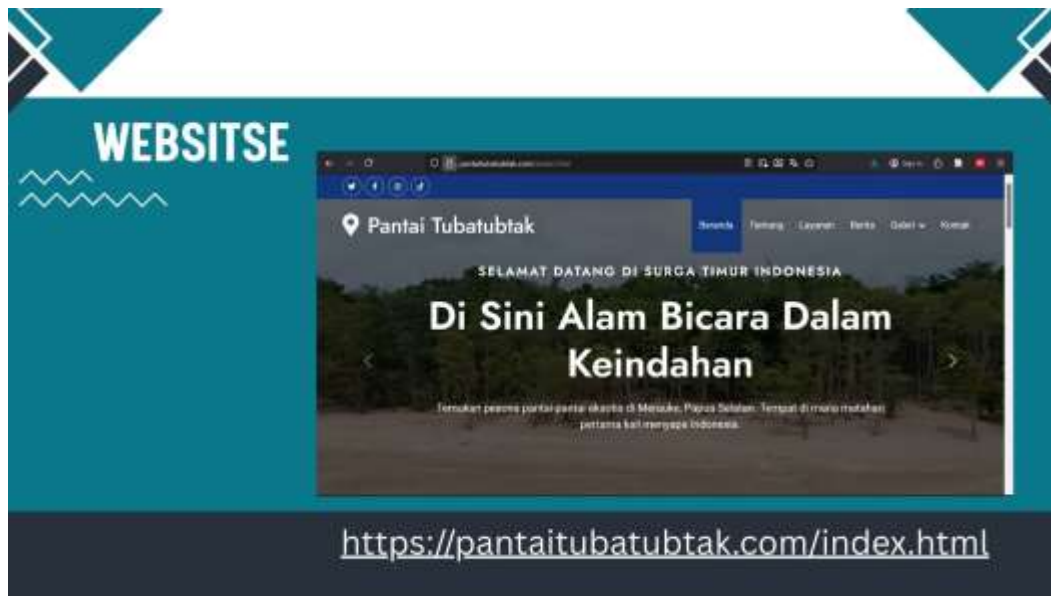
WEBSITSE

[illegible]

Pantai Tubatubtak

Beranda Tentang Layanan Berita Galeri Kontak

SELAMAT DATANG DI SURGA TIMUR INDONESIA

Di Sini Alam Bicara Dalam Keindahan

Temukan pesona pantai-pantai eksotis di Merauke, Papua Selatan. Tempat di mana matahari pertama kali menyapa Indonesia.

https://pantaitubatubtak.com/index.html